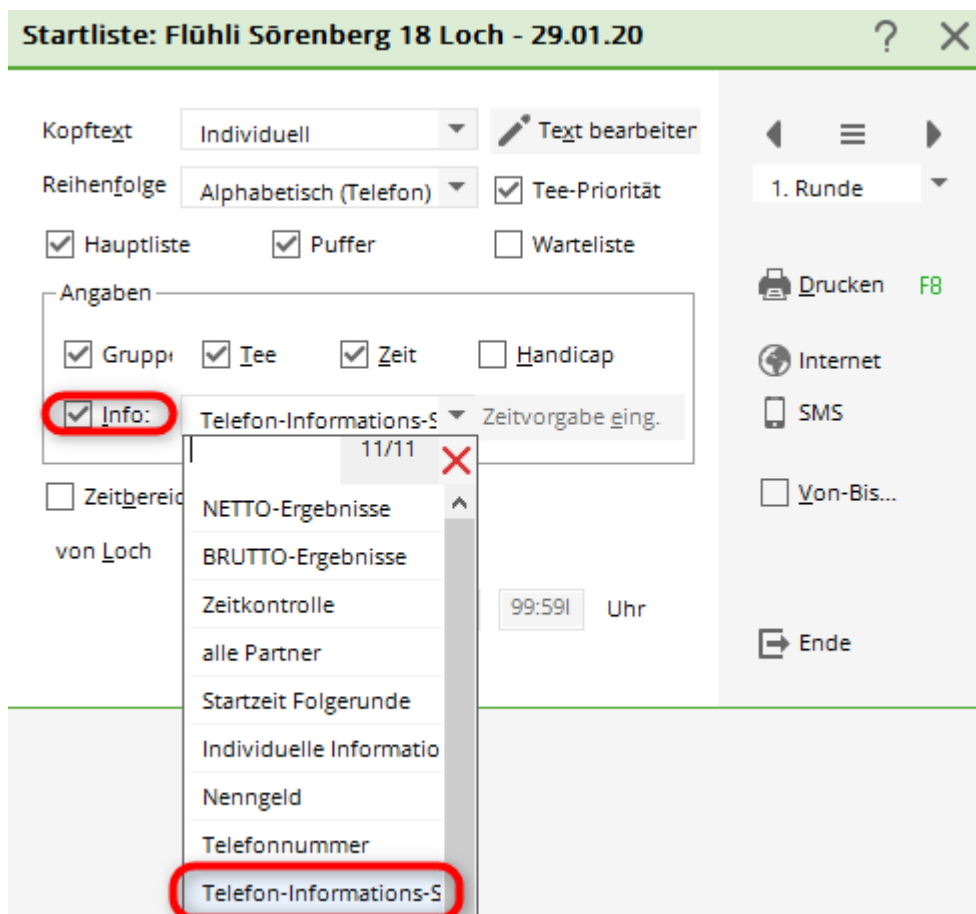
Startliste: Flühli Sörenberg 18 Loch - 29.01.20

?

Kopftext Individuell

Text bearbeiter

Reihenfolge Alphabetisch (Telefon)

Tee-Priorität

Hauptliste Puffer Warteliste

1. Runde

Angaben

Grupp Tee Zeit Handicap

Info: Telefon-Informations-S

Zeitvorgabe eing.

11/11

Zeitbereic

von Loch

99:59 Uhr

NETTO-Ergebnisse
BRUTTO-Ergebnisse
Zeitkontrolle
alle Partner
Startzeit Folgerunde
Individuelle Informatio
Nenngeld
Telefonnummer
Telefon-Informations-S

Drucken F8

Internet

SMS

Von-Bis...

Ende